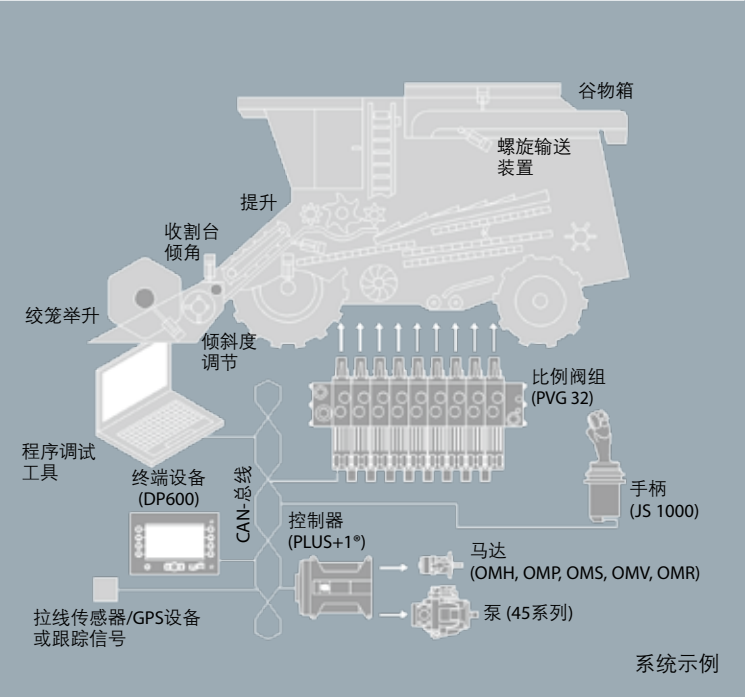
谷物箱

螺旋输送装置

提升

收割台倾角

绞笼举升

倾斜度调节

比例阀组 (PVG 32)

程序调试工具

终端设备 (DP600)

CAN-总线

手柄 (JS 1000)

控制器 (PLUS+1®)

马达 (OMH, OMP, OMS, OMV, OMR)

泵 (45系列)

拉线传感器/GPS设备或跟踪信号

系统示例